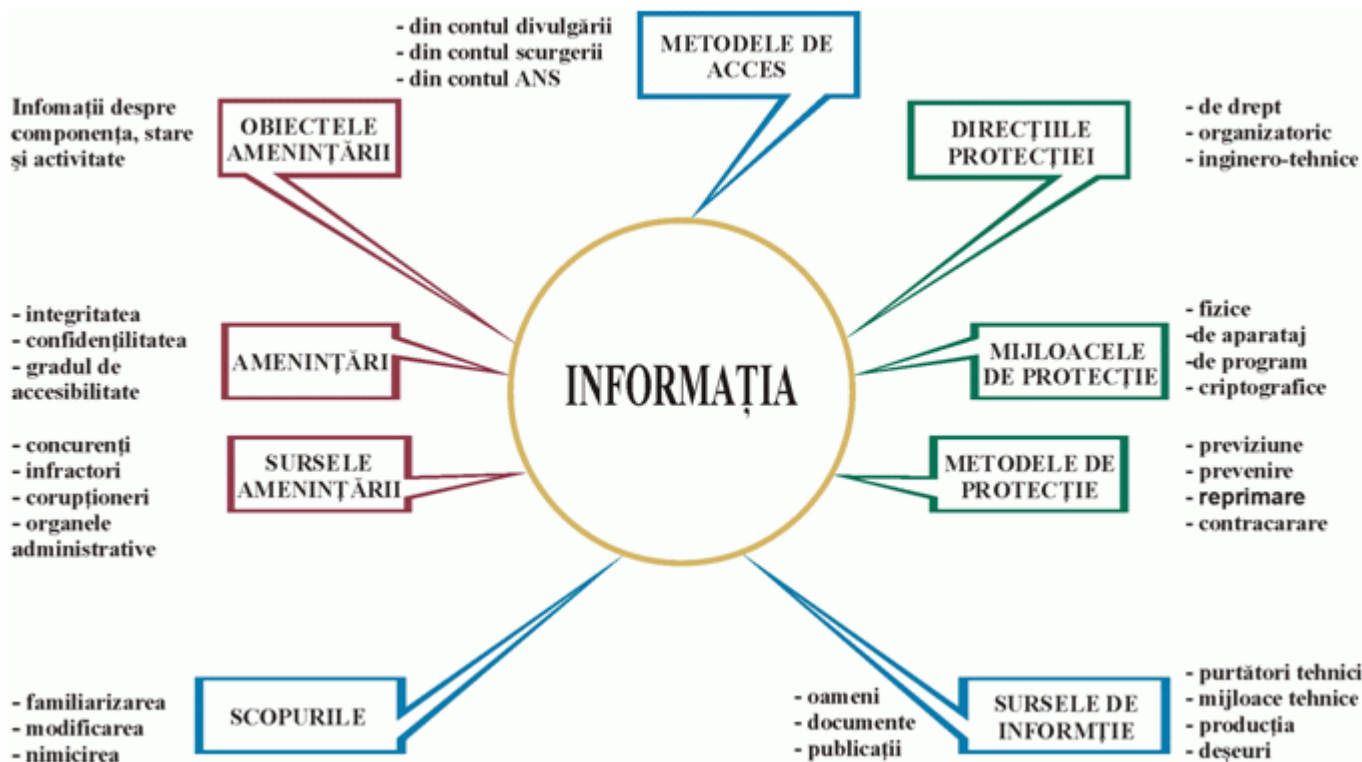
- din contul divulgării
- din contul scurgerii
- din contul ANS

METODELE DE ACCES

Infomaţii despre componenţa, stare şi activitate

OBIECTELE AMENINŢĂRII

DIRECŢIILE PROTECŢIEI

- de drept
- organizatoric
- inginero-tehnice

- integritatea
- confidenţilitatea
- gradul de accesibilitate

AMENINŢĂRI

INFORMAŢIA

MIJLOACELE DE PROTECŢIE

- fizice
-de aparataj
-de program
- criptografice

- concurenţi
- infractori
- corupţioneri
- organele administrative

SURSELE AMENINŢĂRII

METODELE DE PROTECŢIE

- previziune
- prevenire
- reprimare
- contracarare

- familiarizarea
- modificarea
- nimicirea

SCOPURILE

- oameni
- documente
- publicaţii

SURSELE DE INFORMŢIE

- purtători tehnici
- mijloace tehnice
- producţia
- deşeuri